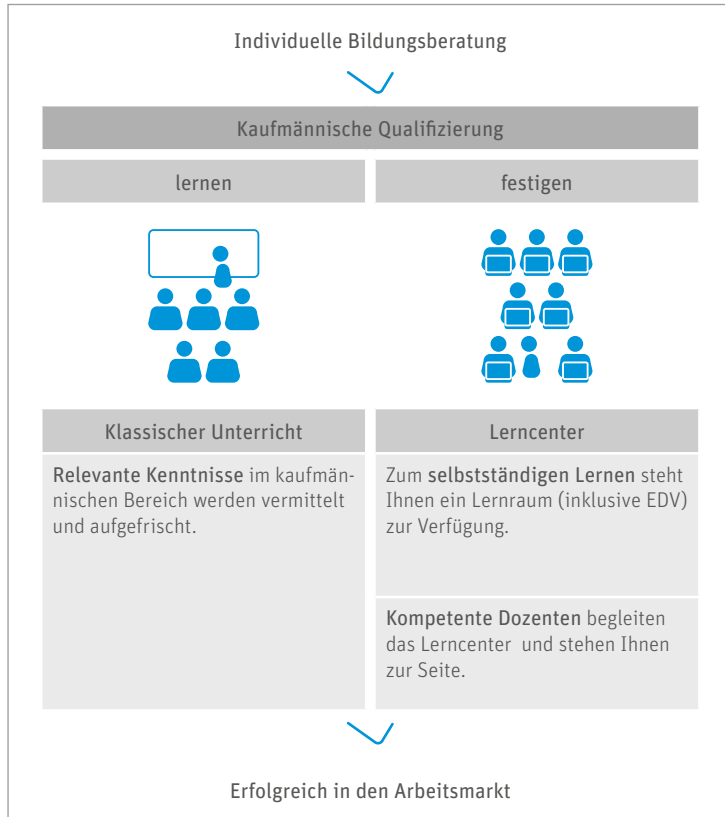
Individuelle Bildungsberatung

Kaufmännische Qualifizierung

| lernen | festigen |
|---|---|
| Klassischer Unterricht | Lerncenter |
| Relevante Kenntnisse im kaufmännischen Bereich werden vermittelt und aufgefrischt. | Zum selbstständigen Lernen steht Ihnen ein Lernraum (inklusive EDV) zur Verfügung. |
| | Kompetente Dozenten begleiten das Lerncenter und stehen Ihnen zur Seite. |

Erfolgreich in den Arbeitsmarkt